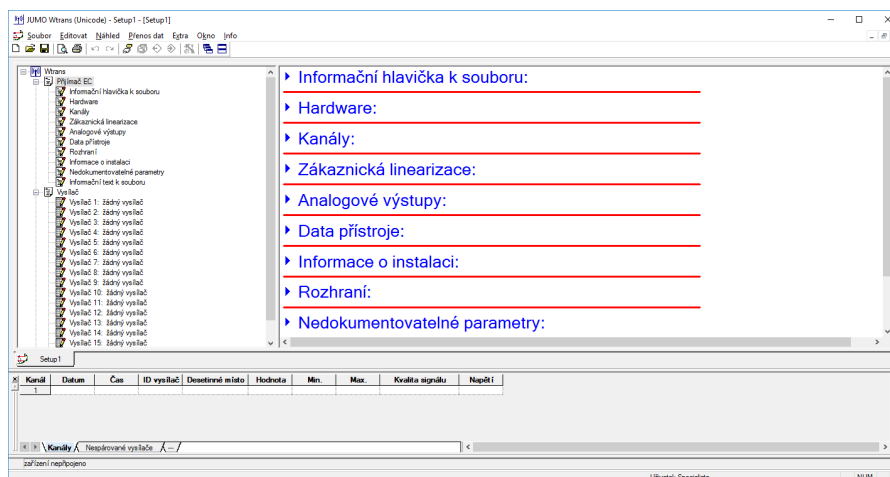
JUMO Wtrans (Unicode) - Setup1 - [Setup1]

Soubor Editovat Náhled Přenos dat Extra Okno Info

Wtrans
Přijímač EC
Informační hlavička k souboru
Hardware
Kanály
Zákaznická linearizace
Analogové výstupy
Data přístroje
Rozhraní
Informace o instalaci
Nedokumentovatelné parametry
Informační text k souboru
Vysílač
Vysílač 1: žádný vysílač
Vysílač 2: žádný vysílač
Vysílač 3: žádný vysílač
Vysílač 4: žádný vysílač
Vysílač 5: žádný vysílač
Vysílač 6: žádný vysílač
Vysílač 7: žádný vysílač
Vysílač 8: žádný vysílač
Vysílač 9: žádný vysílač
Vysílač 10: žádný vysílač
Vysílač 11: žádný vysílač
Vysílač 12: žádný vysílač
Vysílač 13: žádný vysílač
Vysílač 14: žádný vysílač
Vysílač 15: žádný vysílač

Informační hlavička k souboru:
Hardware:
Kanály:
Zákaznická linearizace:
Analogové výstupy:
Data přístroje:
Informace o instalaci:
Rozhraní:
Nedokumentovatelné parametry:

Setup1

| Kanál | Datum | Čas | ID vysílač | Desetinné místo | Hodnota | Min. | Max. | Kvalita signálu | Napětí |
|---|---|---|---|---|---|---|---|---|---|
| 1 | | | | | | | | | |

Kanály Nespárované vysílače --

zařízení nepřipojeno

Uživatel: Specialista NUM